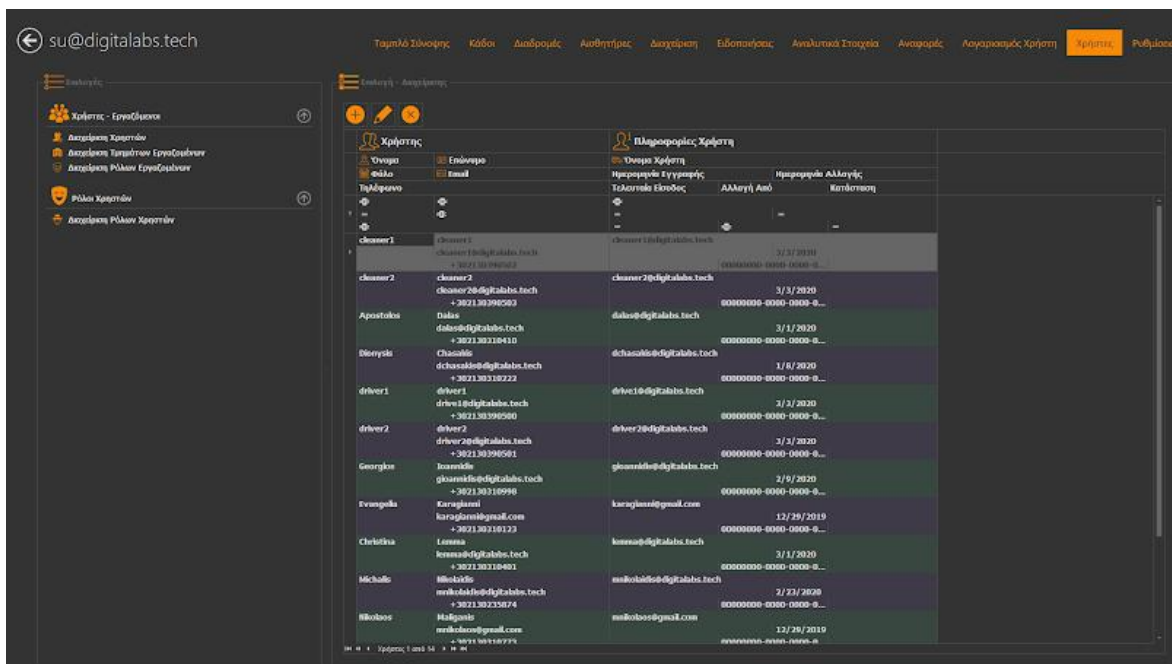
su@digitalabs.tech

Ταμπλό Σύνοψης Κάδοι Διαδρομές Αισθητήρες Διαχείριση Ειδοποιήσεις Αναλυτικά Στοιχεία Αναφορές Λογαριασμός Χρήστη Χρήστες Ρυθμίσεις

Επιλογές

Χρήστες - Εργαζόμενοι
Διαχείριση Χρηστών
Διαχείριση Τμημάτων Εργαζομένων
Διαχείριση Ρόλων Εργαζομένων

Ρόλοι Χρηστών
Διαχείριση Ρόλων Χρηστών

Επιλογή - Διαχείριση

| Χρήστης | | Πληροφορίες Χρήστη | | |
|---|---|---|---|---|
| Όνομα | Επώνυμο | Όνομα Χρήστη | | |
| Φύλο | Email | Ημερομηνία Εγγραφής | Ημερομηνία Αλλαγής | |
| Τηλέφωνο | | Τελευταία Είσοδος | Αλλαγή Από | Κατάσταση |
| cleaner1 | cleaner1 cleaner1@digitalabs.tech +302130390502 | cleaner1@digitalabs.tech | 3/3/2020 00000000-0000-0000-0... | |
| cleaner2 | cleaner2 cleaner2@digitalabs.tech +302130390503 | cleaner2@digitalabs.tech | 3/3/2020 00000000-0000-0000-0... | |
| Apostolos | Dalas dalas@digitalabs.tech +302130310410 | dalas@digitalabs.tech | 3/1/2020 00000000-0000-0000-0... | |
| Dionysis | Chasakis dchasakis@digitalabs.tech +302130310222 | dchasakis@digitalabs.tech | 1/8/2020 00000000-0000-0000-0... | |
| driver1 | driver1 drive1@digitalabs.tech +302130390500 | drive1@digitalabs.tech | 3/3/2020 00000000-0000-0000-0... | |
| driver2 | driver2 driver2@digitalabs.tech +302130390501 | driver2@digitalabs.tech | 3/3/2020 00000000-0000-0000-0... | |
| Georgios | Ioannidis gioannidis@digitalabs.tech +302130310998 | gioannidis@digitalabs.tech | 2/9/2020 00000000-0000-0000-0... | |
| Evangelia | Karagianni karagianni@gmail.com +302130310123 | karagianni@gmail.com | 12/29/2019 00000000-0000-0000-0... | |
| Christina | Lemma lemma@digitalabs.tech +302130310401 | lemma@digitalabs.tech | 3/1/2020 00000000-0000-0000-0... | |
| Michalis | Nikolaidis mnikolaidis@digitalabs.tech +302130235874 | mnikolaidis@digitalabs.tech | 2/23/2020 00000000-0000-0000-0... | |
| Nikolaos | Maliganis mnikolaos@gmail.com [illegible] | mnikolaos@gmail.com | 12/29/2019 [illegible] | |

Χρήστες 1 από 14